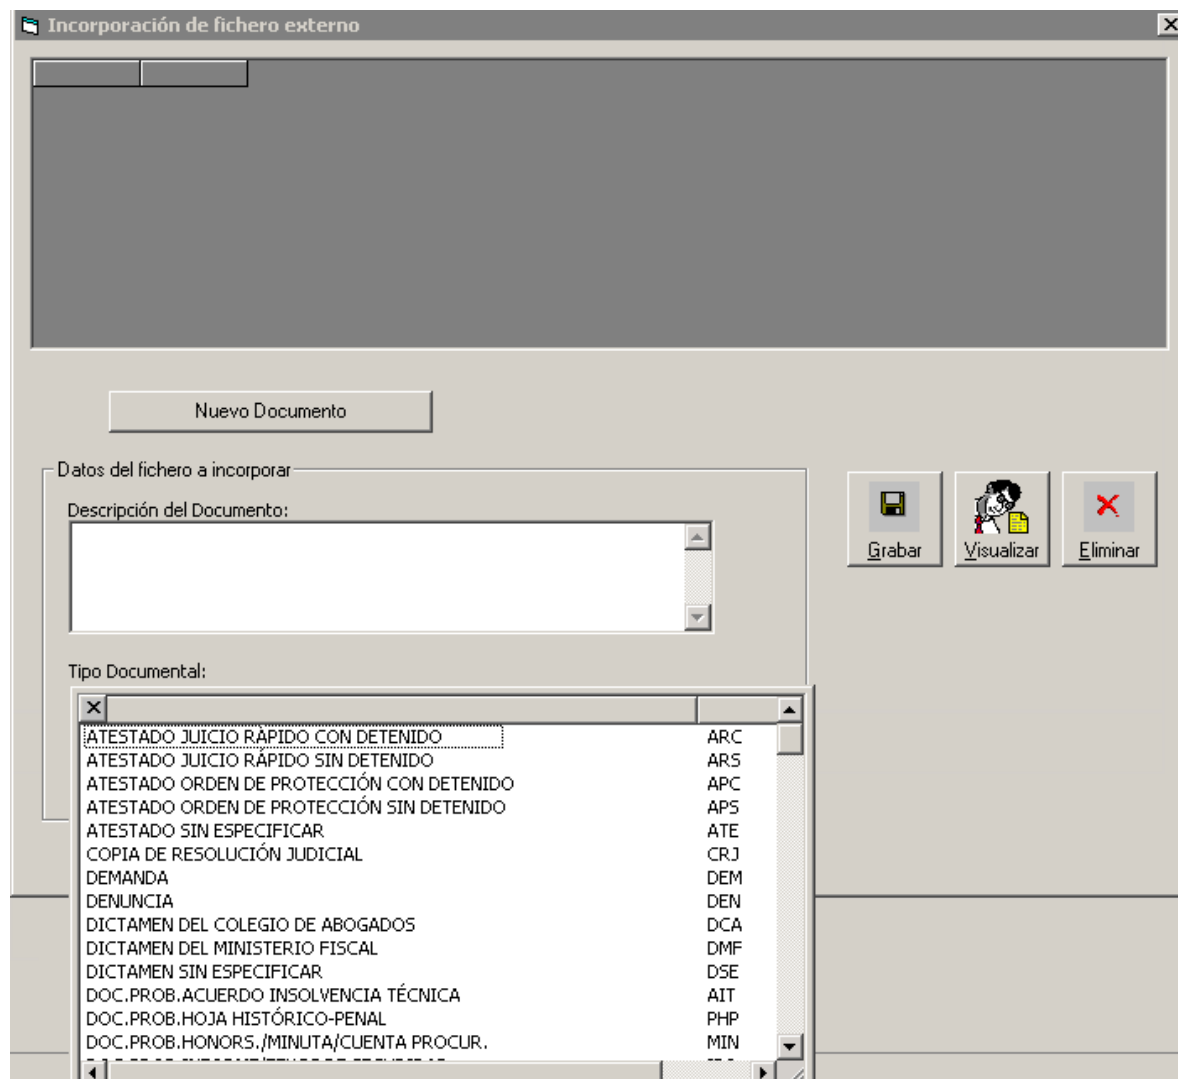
Incorporación de fichero externo

Nuevo Documento

Datos del fichero a incorporar

Descripción del Documento:

Tipo Documental:

Grabar

Visualizar

Eliminar

| | |
|---|---|
| ATESTADO JUICIO RÁPIDO CON DETENIDO | ARC |
| ATESTADO JUICIO RÁPIDO SIN DETENIDO | ARS |
| ATESTADO ORDEN DE PROTECCIÓN CON DETENIDO | APC |
| ATESTADO ORDEN DE PROTECCIÓN SIN DETENIDO | APS |
| ATESTADO SIN ESPECIFICAR | ATE |
| COPIA DE RESOLUCIÓN JUDICIAL | CRJ |
| DEMANDA | DEM |
| DENUNCIA | DEN |
| DICTAMEN DEL COLEGIO DE ABOGADOS | DCA |
| DICTAMEN DEL MINISTERIO FISCAL | DMF |
| DICTAMEN SIN ESPECIFICAR | DSE |
| DOC.PROB.ACUERDO INSOLVENCIA TÉCNICA | AIT |
| DOC.PROB.HOJA HISTÓRICO-PENAL | PHP |
| DOC.PROB.HONORS./MINUTA/CUENTA PROCUR. | MIN |
| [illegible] | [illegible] |